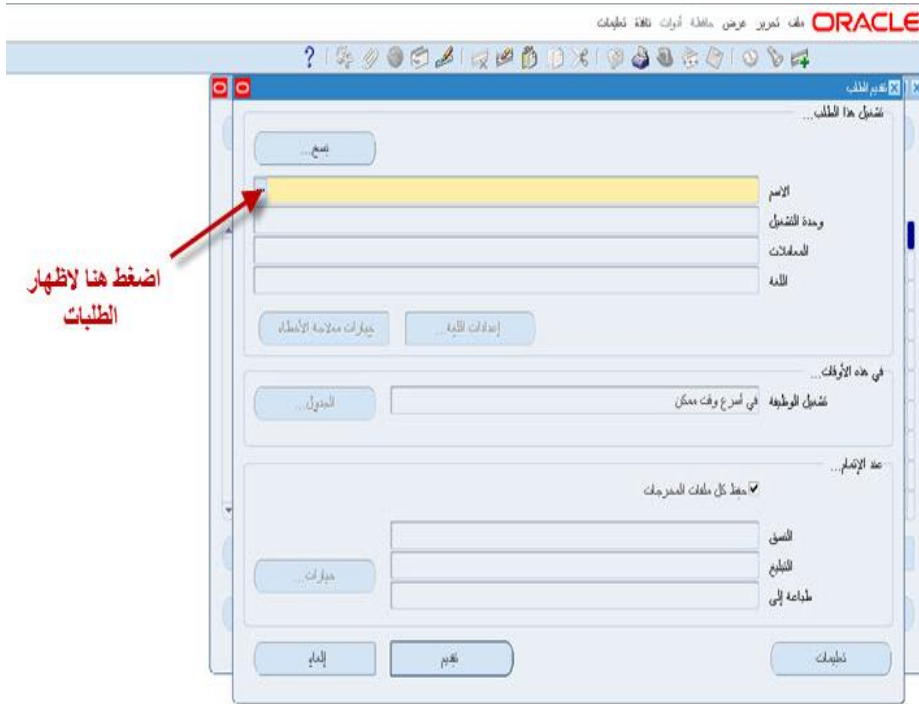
ORACLE ملف تحرير عرض حافظة أدوات نافذة تعليمات

تقديم الطلب

تشغيل هذا الطلب...

نسخ...

الاسم

وحدة التشغيل

المعاملات

اللغة

اضغط هنا لاظهار الطلبات

إعدادات اللغة...

خيارات ملاءمة الأعداد

في هذه الأوقات...

تشغيل الوظيفة في أسرع وقت ممكن

الجدول...

عند الإتمام...

حفظ كل ملفات المخرجات

النسق

التبليغ

طباعة إلى

خيارات...

تعليمات

تقديم

إلغاء